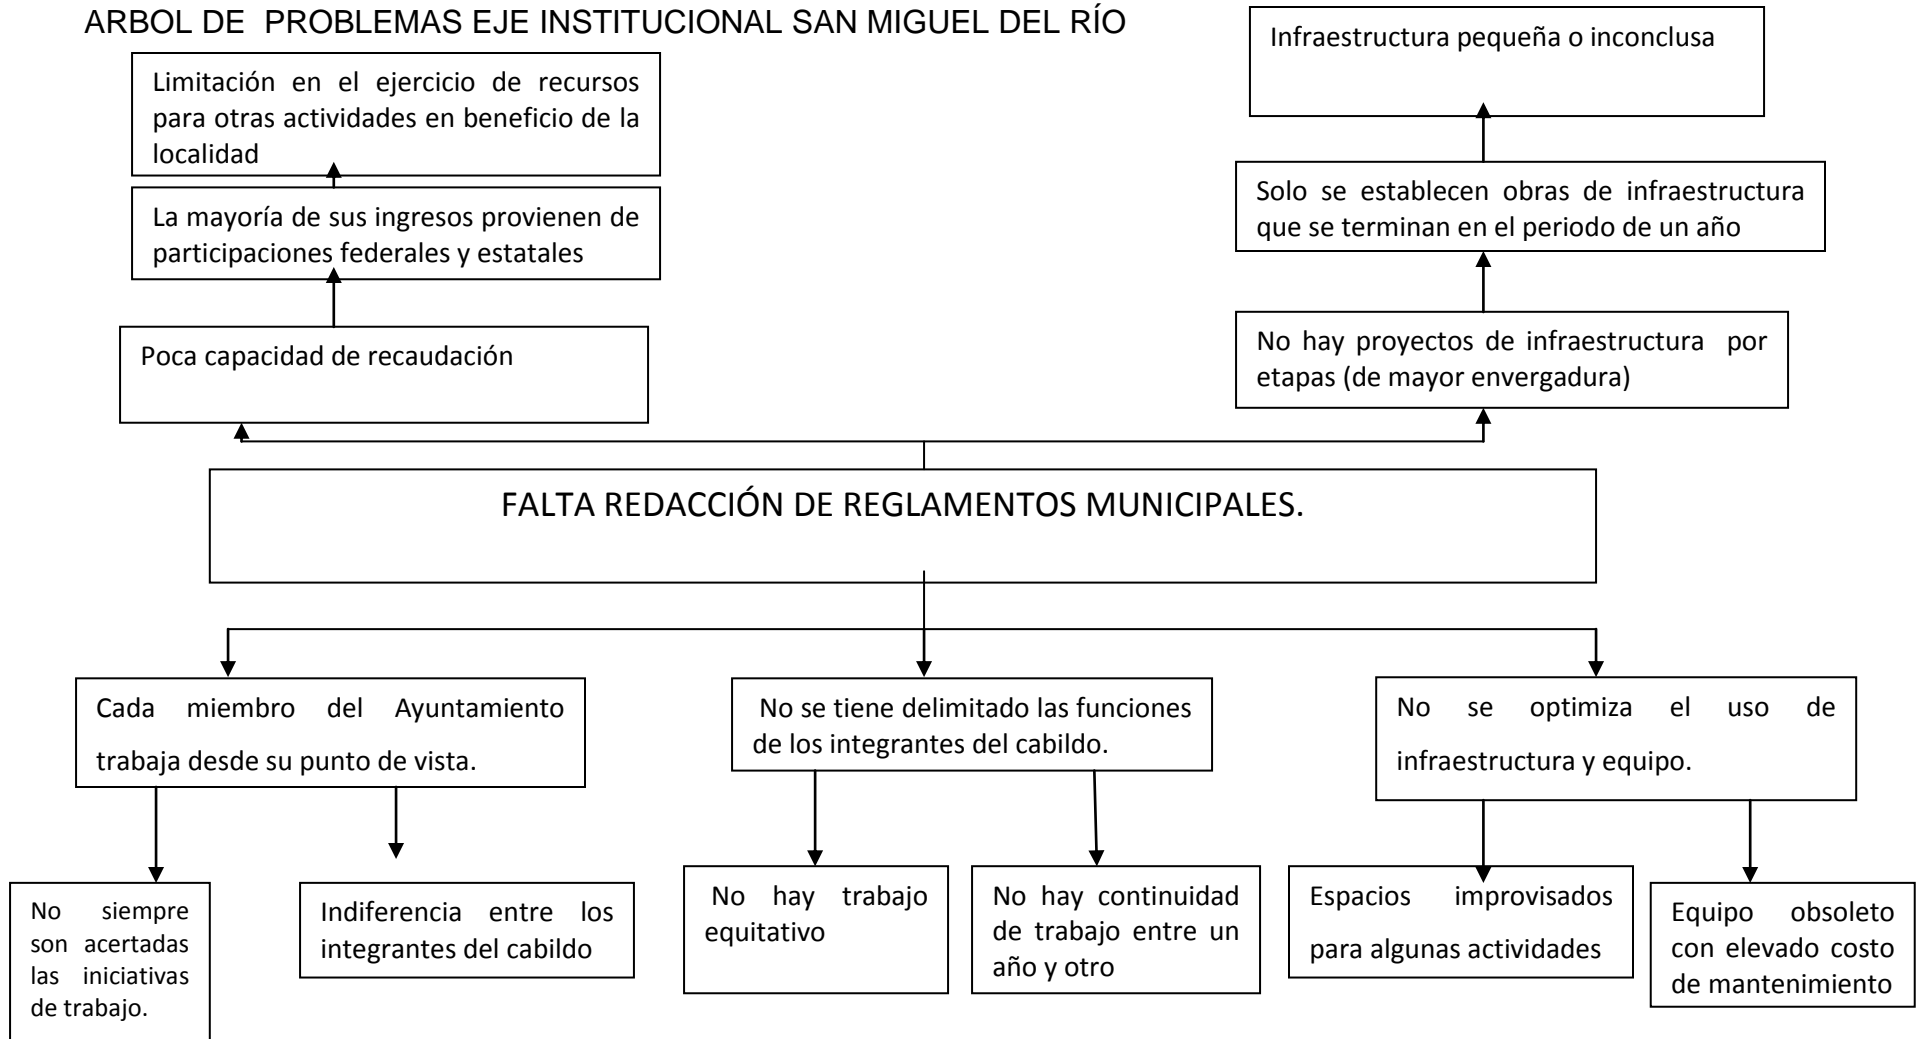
ARBOL DE PROBLEMAS EJE INSTITUCIONAL SAN MIGUEL DEL RÍO

Limitación en el ejercicio de recursos para otras actividades en beneficio de la localidad

La mayoría de sus ingresos provienen de participaciones federales y estatales

Poca capacidad de recaudación

Infraestructura pequeña o inconclusa

Solo se establecen obras de infraestructura que se terminan en el periodo de un año

No hay proyectos de infraestructura por etapas (de mayor envergadura)

FALTA REDACCIÓN DE REGLAMENTOS MUNICIPALES.

Cada miembro del Ayuntamiento trabaja desde su punto de vista.

No se tiene delimitado las funciones de los integrantes del cabildo.

No se optimiza el uso de infraestructura y equipo.

No siempre son acertadas las iniciativas de trabajo.

Indiferencia entre los integrantes del cabildo

No hay trabajo equitativo

No hay continuidad de trabajo entre un año y otro

Espacios improvisados para algunas actividades

Equipo obsoleto con elevado costo de mantenimiento